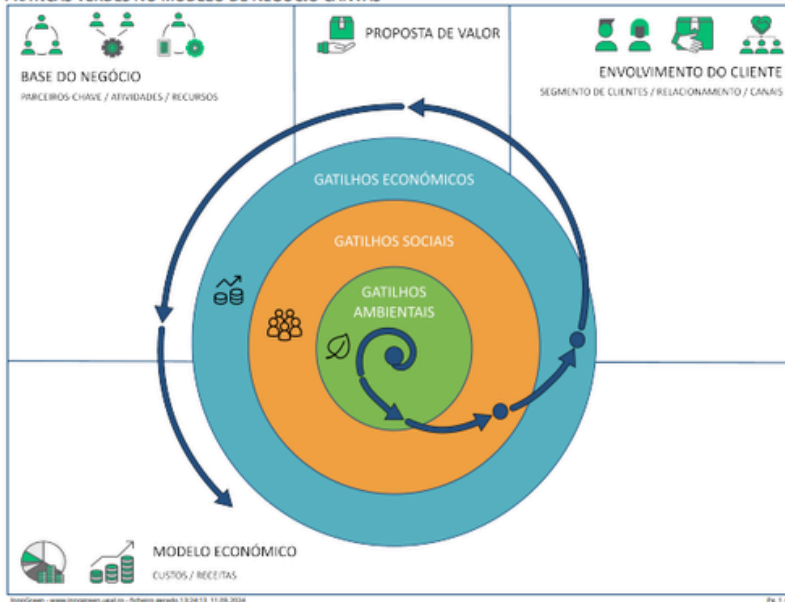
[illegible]

BASE DO NEGÓCIO

PARCEIROS-CHAVE / ATIVIDADES / RECURSOS

PROPOSTA DE VALOR

ENVOLVIMENTO DO CLIENTE

SEGMENTO DE CLIENTES / RELACIONAMENTO / CANAIS

GATILHOS ECONÓMICOS

GATILHOS SOCIAIS

GATILHOS AMBIENTAIS

MODELO ECONÓMICO

CUSTOS / RECEITAS

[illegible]

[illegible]